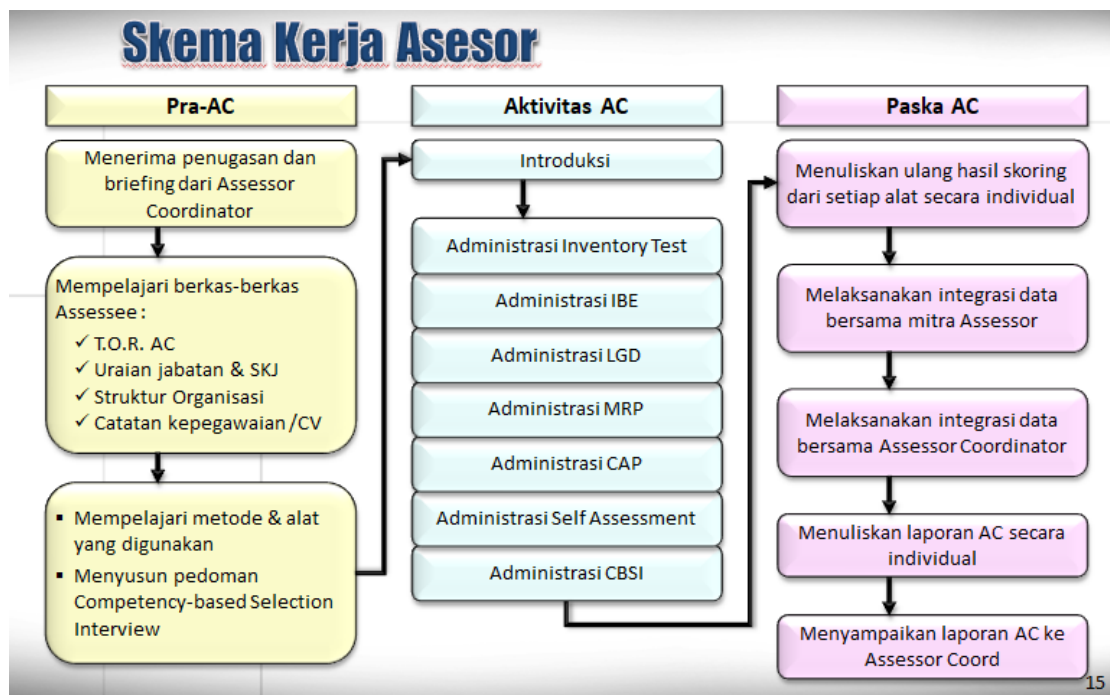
Skema Kerja Asesor

Pra-AC

Menerima penugasan dan briefing dari Assessor Coordinator

Mempelajari berkas-berkas Assessee :
✓ T.O.R. AC
✓ Uraian jabatan & SKJ
✓ Struktur Organisasi
✓ Catatan kepegawaian /CV

▪ Mempelajari metode & alat yang digunakan
▪ Menyusun pedoman Competency-based Selection Interview

Aktivitas AC

Introduksi

Administrasi Inventory Test

Administrasi IBE

Administrasi LGD

Administrasi MRP

Administrasi CAP

Administrasi Self Assessment

Administrasi CBSI

Paska AC

Menuliskan ulang hasil skoring dari setiap alat secara individual

Melaksanakan integrasi data bersama mitra Assessor

Melaksanakan integrasi data bersama Assessor Coordinator

Menuliskan laporan AC secara individual

Menyampaikan laporan AC ke Assessor Coord

15